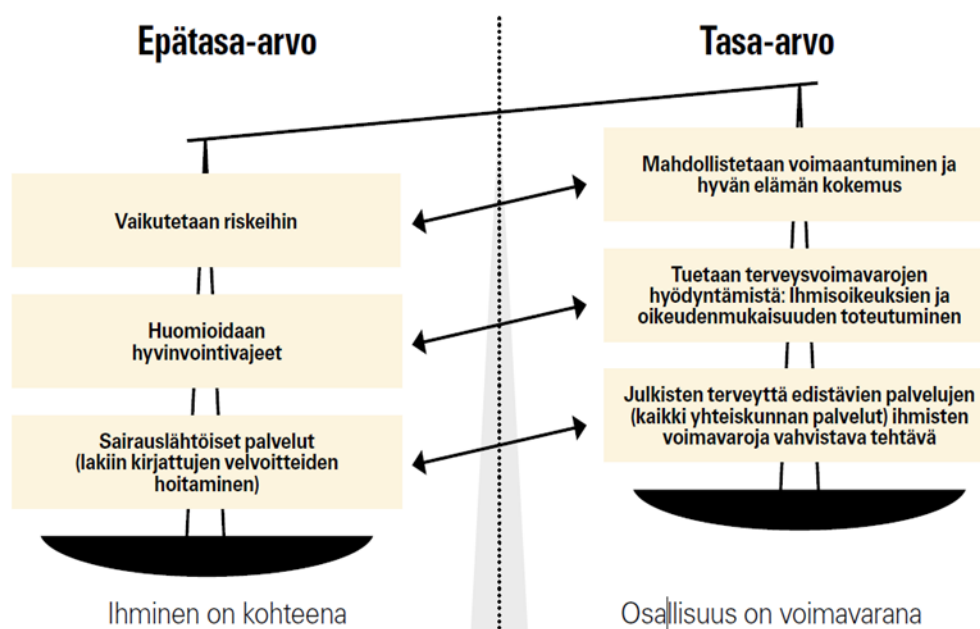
Epätasa-arvo

Tasa-arvo

Vaikutetaan riskeihin

Huomioidaan hyvinvointivajeet

Sairauslähtöiset palvelut (lakiin kirjattujen velvoitteiden hoitaminen)

Mahdollistetaan voimaantuminen ja hyvän elämän kokemus

Tuetaan terveysvoimavarojen hyödyntämistä: Ihmisoikeuksien ja oikeudenmukaisuuden toteutuminen

Julkisten terveyttä edistävien palvelujen (kaikki yhteiskunnan palvelut) ihmisten voimavaroja vahvistava tehtävä

Ihminen on kohteena

Osallisuus on voimavarana